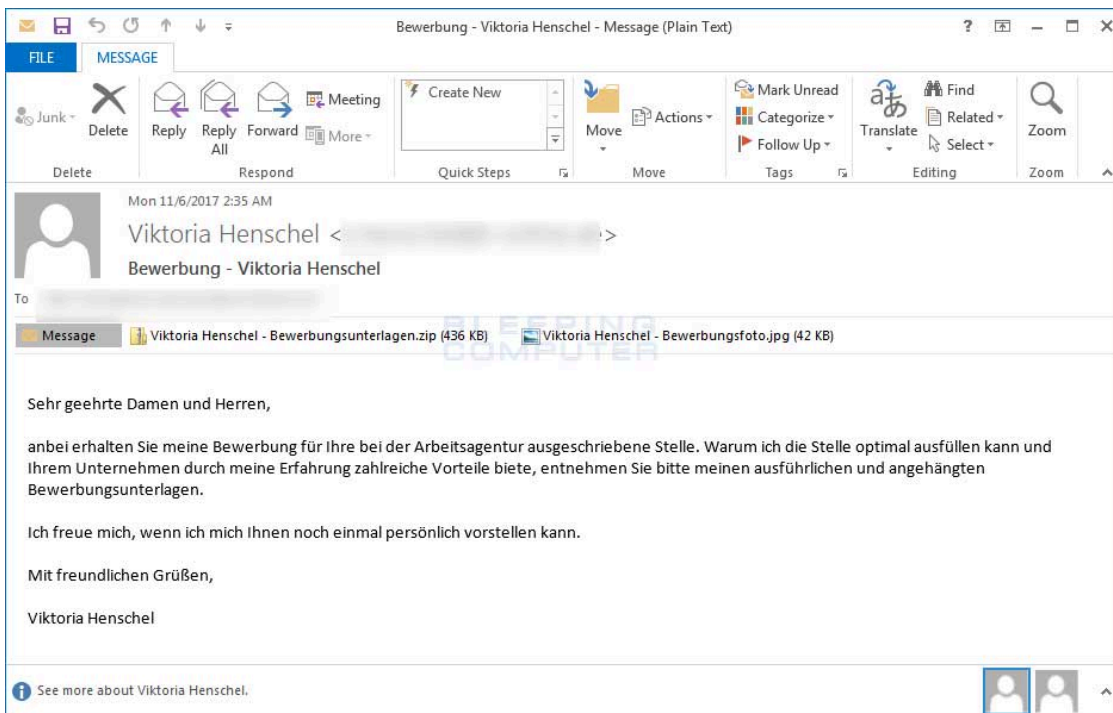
Bewerbung - Viktoria Henschel - Message (Plain Text)

FILE MESSAGE

Junk Delete Reply Reply All Forward Meeting More Create New Move Actions Mark Unread Categorize Follow Up Translate Find Related Select Zoom

Delete Respond Quick Steps Move Tags Editing Zoom

Mon 11/6/2017 2:35 AM

Viktoria Henschel <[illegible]>

Bewerbung - Viktoria Henschel

To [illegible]

Message Viktoria Henschel - Bewerbungsunterlagen.zip (436 KB) Viktoria Henschel - Bewerbungsfoto.jpg (42 KB)

BLEEPING COMPUTER

Sehr geehrte Damen und Herren,

anbei erhalten Sie meine Bewerbung für Ihre bei der Arbeitsagentur ausgeschriebene Stelle. Warum ich die Stelle optimal ausfüllen kann und Ihrem Unternehmen durch meine Erfahrung zahlreiche Vorteile biete, entnehmen Sie bitte meinen ausführlichen und angehängten Bewerbungsunterlagen.

Ich freue mich, wenn ich mich Ihnen noch einmal persönlich vorstellen kann.

Mit freundlichen Grüßen,

Viktoria Henschel

See more about Viktoria Henschel.